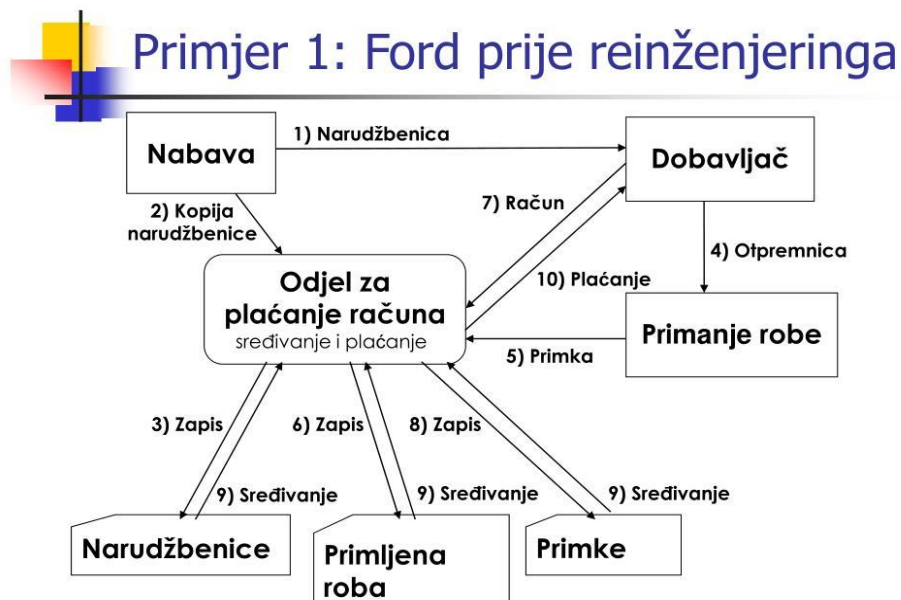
Primjer 1: Ford prije reinženjeringa

Nabava

1) Narudžbenica

Dobavljač

2) Kopija narudžbenice

7) Račun

4) Otpremnica

10) Plaćanje

Odjel za plaćanje računa
sređivanje i plaćanje

Primanje robe

5) Primka

3) Zapis

6) Zapis

8) Zapis

9) Sređivanje

9) Sređivanje

9) Sređivanje

Narudžbenice

Primljena roba

Primke